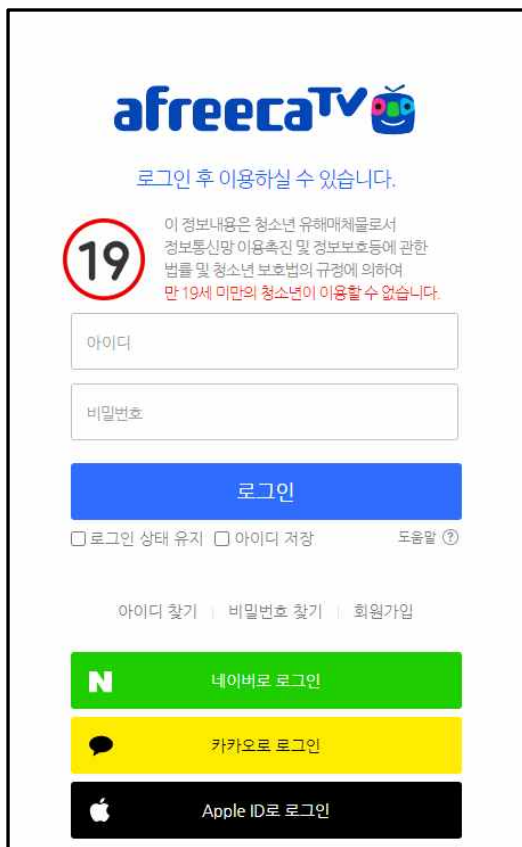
afreecaTV

로그인 후 이용하실 수 있습니다.

19

이 정보내용은 청소년 유해매체물로서 정보통신망 이용촉진 및 정보보호등에 관한 법률 및 청소년 보호법의 규정에 의하여 만 19세 미만의 청소년이 이용할 수 없습니다.

아이디

비밀번호

로그인

로그인 상태 유지 아이디 저장 도움말 ?

아이디 찾기 | 비밀번호 찾기 | 회원가입

N 네이버로 로그인

카카오로 로그인

Apple ID로 로그인